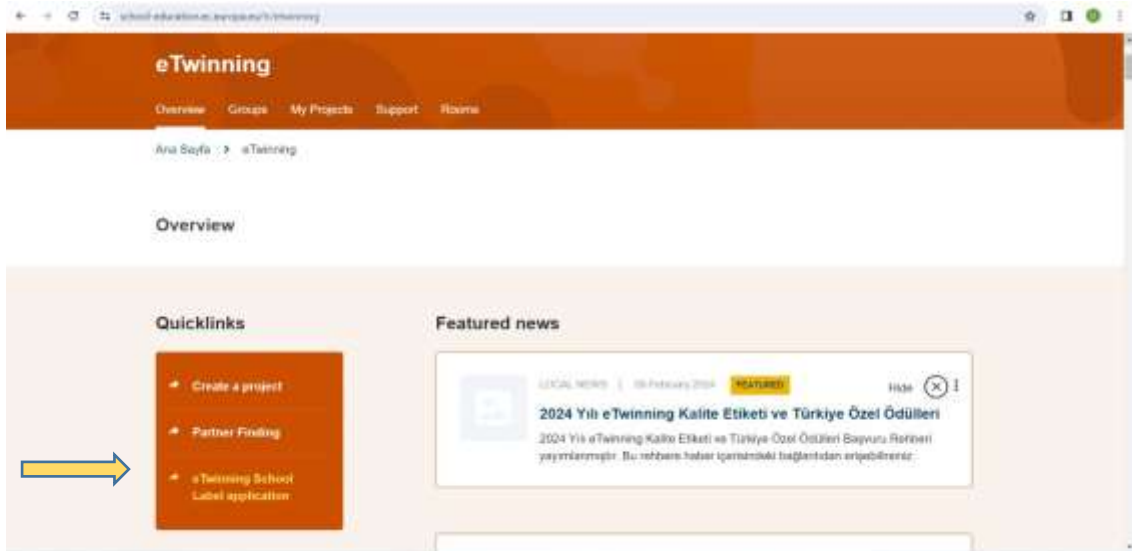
school-education.ec.europa.eu/tr/etwinning

eTwinning

Overview Groups My Projects Support Rooms

Ana Sayfa > eTwinning

Overview

Quicklinks

Create a project

Partner Finding

eTwinning School Label application

Featured news

LOCAL NEWS | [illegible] February 2024 FEATURED

Hide

2024 Yılı eTwinning Kalite Etiketi ve Türkiye Özel Ödülleri

2024 Yılı eTwinning Kalite Etiketi ve Türkiye Özel Ödülleri Başvuru Rehberi yayımlanmıştır. Bu rehbere haber içerisindeki bağlantıdan erişebilirsiniz.